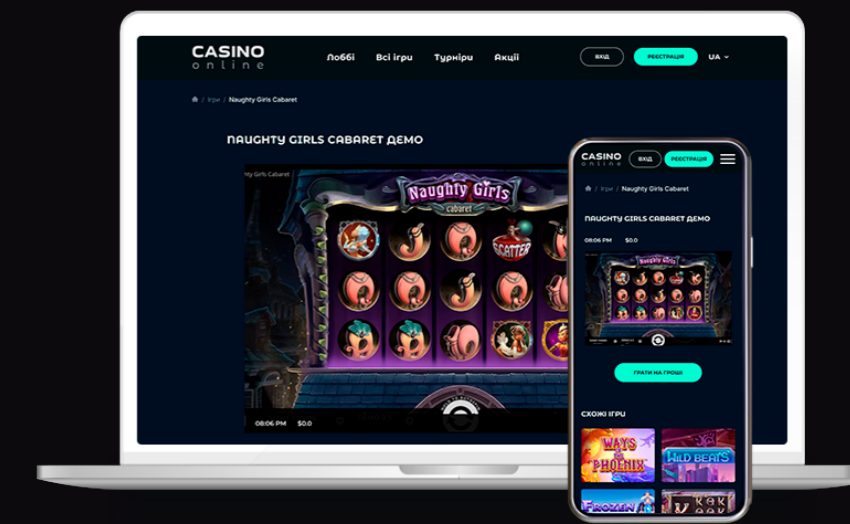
CASINO
online

Лоббі Всі ігри Турніри Акції

Вхід Реєстрація UA

Ігри / Naughty Girls Cabaret

NAUGHTY GIRLS CABARET ДЕМО

Naughty Girls Cabaret

Naughty Girls
Cabaret

SCATTER

08:06 PM $0.0

CASINO
online

Вхід Реєстрація

Ігри / Naughty Girls Cabaret

NAUGHTY GIRLS CABARET ДЕМО

08:06 PM $0.0

Грати на гроші

СХОЖІ ІГРИ

WAYS OF PHOENIX

WILD BEATS

FROZEN